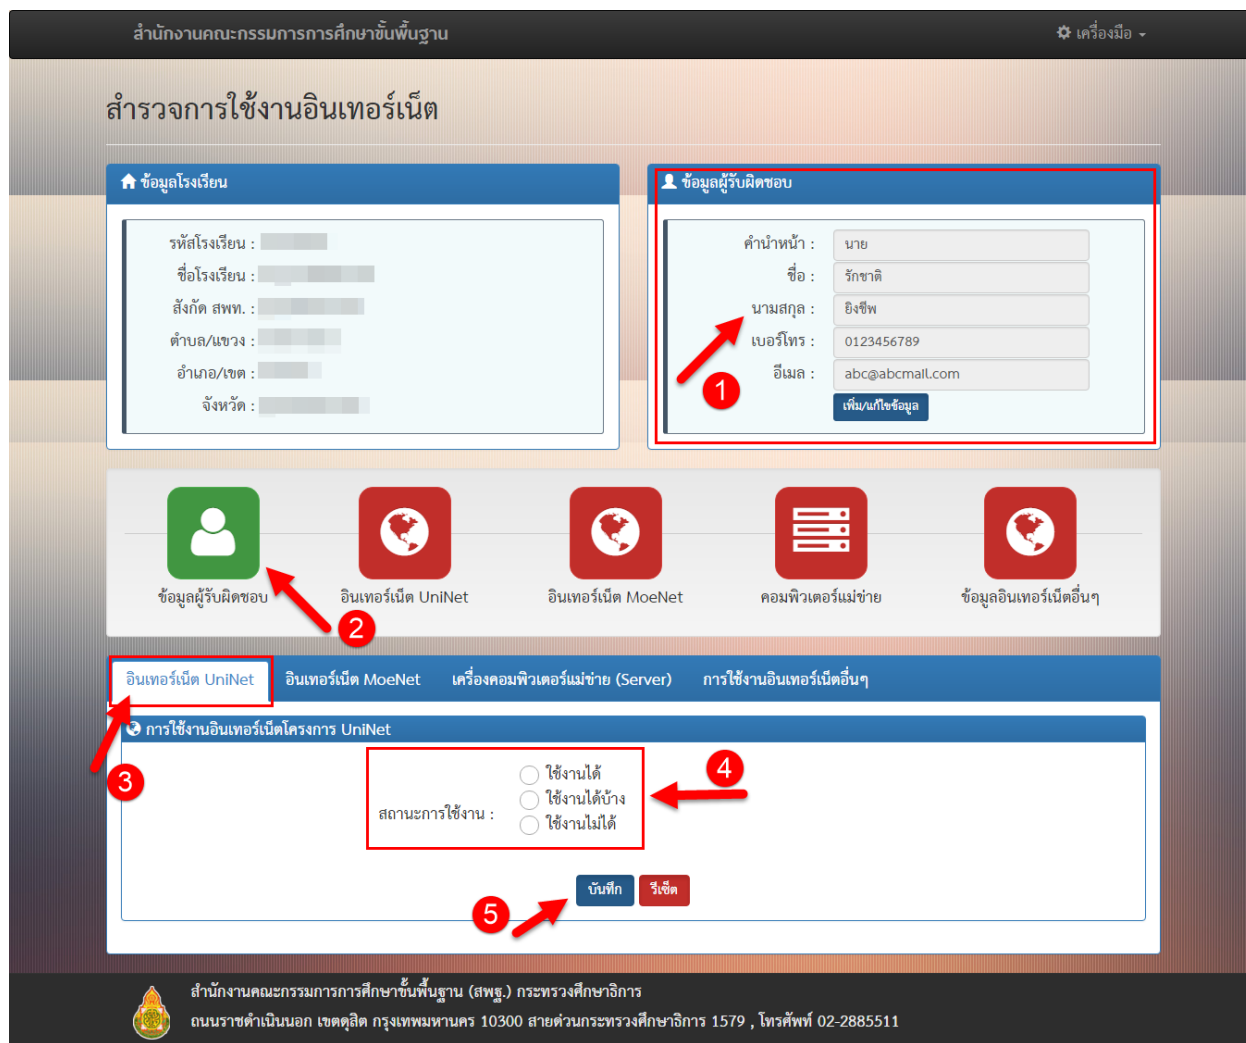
สำนักงานคณะกรรมการการศึกษาขั้นพื้นฐาน

เครื่องมือ

สำรวจการใช้งานอินเทอร์เน็ต

ข้อมูลโรงเรียน

รหัสโรงเรียน : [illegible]
ชื่อโรงเรียน : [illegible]
สังกัด สพท. : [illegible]
ตำบล/แขวง : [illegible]
อำเภอ/เขต : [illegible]
จังหวัด : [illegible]

ข้อมูลผู้รับผิดชอบ

คำนำหน้า : นาย
ชื่อ : รักชาติ
นามสกุล : ยิ่งชีพ
เบอร์โทร : 0123456789
อีเมล : abc@abcmall.com
เพิ่ม/แก้ไขข้อมูล

1

ข้อมูลผู้รับผิดชอบ
อินเทอร์เน็ต UniNet
อินเทอร์เน็ต MoeNet
คอมพิวเตอร์แม่ข่าย
ข้อมูลอินเทอร์เน็ตอื่นๆ

2

อินเทอร์เน็ต UniNet
อินเทอร์เน็ต MoeNet
เครื่องคอมพิวเตอร์แม่ข่าย (Server)
การใช้งานอินเทอร์เน็ตอื่นๆ

การใช้งานอินเทอร์เน็ตโครงการ UniNet

3

สถานะการใช้งาน :
ใช้งานได้
ใช้งานได้บ้าง
ใช้งานไม่ได้

4

บันทึก
รีเซ็ต

5

สำนักงานคณะกรรมการการศึกษาขั้นพื้นฐาน (สพฐ.) กระทรวงศึกษาธิการ
ถนนราชดำเนินนอก เขตดุสิต กรุงเทพมหานคร 10300 สายด่วนกระทรวงศึกษาธิการ 1579 , โทรศัพท์ 02-2885511